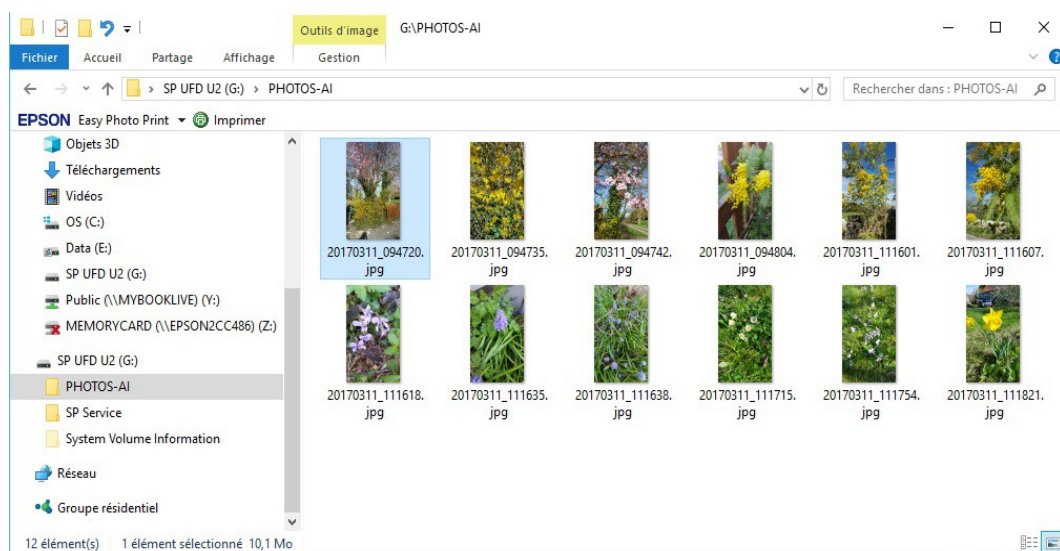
Outils d'image G:\PHOTOS-AI

Fichier Accueil Partage Affichage Gestion

SP UFD U2 (G:) > PHOTOS-AI

Rechercher dans : PHOTOS-AI

EPSON Easy Photo Print Imprimer

Objets 3D
Téléchargements
Vidéos
OS (C:)
Data (E:)
SP UFD U2 (G:)
Public (\\MYBOOKLIVE) (Y:)
MEMORYCARD (\\EPSON2CC486) (Z:)
SP UFD U2 (G:)
PHOTOS-AI
SP Service
System Volume Information
Réseau
Groupe résidentiel

20170311_094720.jpg
20170311_094735.jpg
20170311_094742.jpg
20170311_094804.jpg
20170311_111601.jpg
20170311_111607.jpg
20170311_111618.jpg
20170311_111635.jpg
20170311_111638.jpg
20170311_111715.jpg
20170311_111754.jpg
20170311_111821.jpg

12 élément(s) 1 élément sélectionné 10,1 Mo